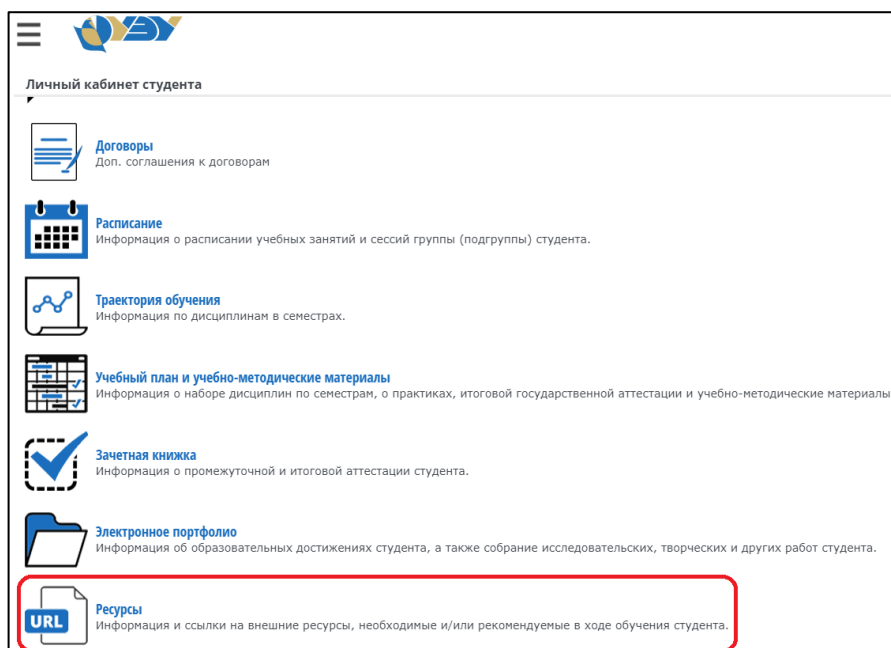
Личный кабинет студента

Договоры
Доп. соглашения к договорам

Расписание
Информация о расписании учебных занятий и сессий группы (подгруппы) студента.

Траектория обучения
Информация по дисциплинам в семестрах.

Учебный план и учебно-методические материалы
Информация о наборе дисциплин по семестрам, о практиках, итоговой государственной аттестации и учебно-методические материалы

Зачетная книжка
Информация о промежуточной и итоговой аттестации студента.

Электронное портфолио
Информация об образовательных достижениях студента, а также собрание исследовательских, творческих и других работ студента.

URL

Ресурсы
Информация и ссылки на внешние ресурсы, необходимые и/или рекомендуемые в ходе обучения студента.